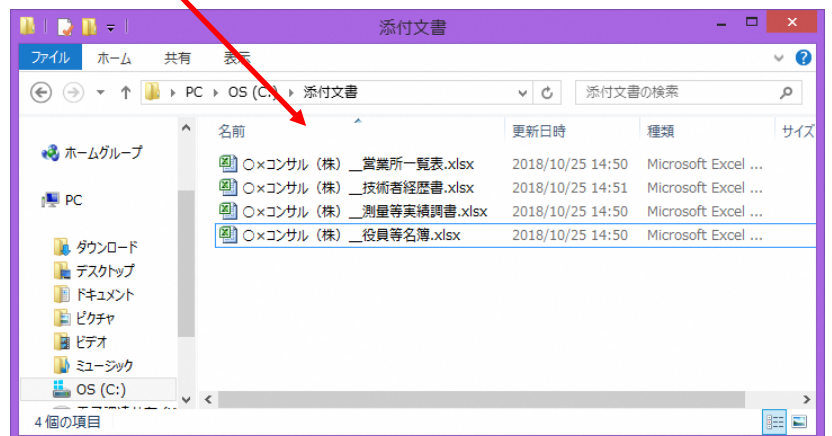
添付文書

ファイル　ホーム　共有　表示

PC › OS (C:) › 添付文書

添付文書の検索

ホームグループ

PC

ダウンロード
デスクトップ
ドキュメント
ピクチャ
ビデオ
ミュージック
OS (C:)

| 名前 | 更新日時 | 種類 | サイズ |
|---|---|---|---|
| ○×コンサル（株）__営業所一覧表.xlsx | 2018/10/25 14:50 | Microsoft Excel ... | |
| ○×コンサル（株）__技術者経歴書.xlsx | 2018/10/25 14:51 | Microsoft Excel ... | |
| ○×コンサル（株）__測量等実績調書.xlsx | 2018/10/25 14:50 | Microsoft Excel ... | |
| ○×コンサル（株）__役員等名簿.xlsx | 2018/10/25 14:50 | Microsoft Excel ... | |

4 個の項目